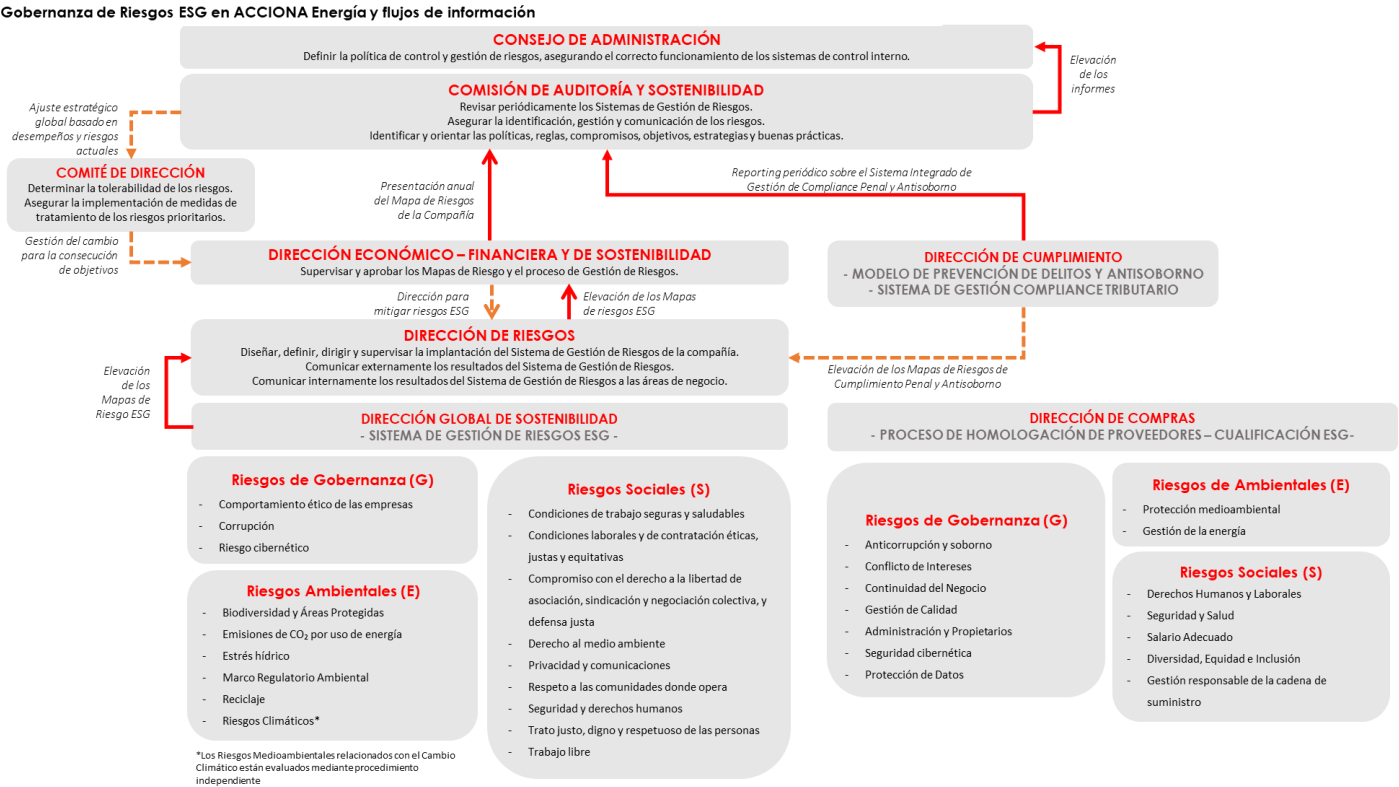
Gobernanza de Riesgos ESG en ACCIONA Energía y flujos de información

CONSEJO DE ADMINISTRACIÓN
Definir la política de control y gestión de riesgos, asegurando el correcto funcionamiento de los sistemas de control interno.

Elevación de los informes

Ajuste estratégico global basado en desempeños y riesgos actuales

COMISIÓN DE AUDITORÍA Y SOSTENIBILIDAD
Revisar periódicamente los Sistemas de Gestión de Riesgos.
Asegurar la identificación, gestión y comunicación de los riesgos.
Identificar y orientar las políticas, reglas, compromisos, objetivos, estrategias y buenas prácticas.

COMITÉ DE DIRECCIÓN
Determinar la tolerabilidad de los riesgos.
Asegurar la implementación de medidas de tratamiento de los riesgos prioritarios.

Presentación anual del Mapa de Riesgos de la Compañía

Reporting periódico sobre el Sistema Integrado de Gestión de Compliance Penal y Antisoborno

Gestión del cambio para la consecución de objetivos

DIRECCIÓN ECONÓMICO – FINANCIERA Y DE SOSTENIBILIDAD
Supervisar y aprobar los Mapas de Riesgo y el proceso de Gestión de Riesgos.

DIRECCIÓN DE CUMPLIMIENTO
- MODELO DE PREVENCIÓN DE DELITOS Y ANTISOBORNO
- SISTEMA DE GESTIÓN COMPLIANCE TRIBUTARIO

Dirección para mitigar riesgos ESG

Elevación de los Mapas de riesgos ESG

DIRECCIÓN DE RIESGOS
Diseñar, definir, dirigir y supervisar la implantación del Sistema de Gestión de Riesgos de la compañía.
Comunicar externamente los resultados del Sistema de Gestión de Riesgos.
Comunicar internamente los resultados del Sistema de Gestión de Riesgos a las áreas de negocio.

Elevación de los Mapas de Riesgo ESG

Elevación de los Mapas de Riesgos de Cumplimiento Penal y Antisoborno

DIRECCIÓN GLOBAL DE SOSTENIBILIDAD
- SISTEMA DE GESTIÓN DE RIESGOS ESG -

DIRECCIÓN DE COMPRAS
- PROCESO DE HOMOLOGACIÓN DE PROVEEDORES – CUALIFICACIÓN ESG-

Riesgos de Gobernanza (G)
- Comportamiento ético de las empresas
- Corrupción
- Riesgo cibernético

Riesgos Ambientales (E)
- Biodiversidad y Áreas Protegidas
- Emisiones de $CO_2$ por uso de energía
- Estrés hídrico
- Marco Regulatorio Ambiental
- Reciclaje
- Riesgos Climáticos*

*Los Riesgos Medioambientales relacionados con el Cambio Climático están evaluados mediante procedimiento independiente

Riesgos Sociales (S)
- Condiciones de trabajo seguras y saludables
- Condiciones laborales y de contratación éticas, justas y equitativas
- Compromiso con el derecho a la libertad de asociación, sindicación y negociación colectiva, y defensa justa
- Derecho al medio ambiente
- Privacidad y comunicaciones
- Respeto a las comunidades donde opera
- Seguridad y derechos humanos
- Trato justo, digno y respetuoso de las personas
- Trabajo libre

Riesgos de Gobernanza (G)
- Anticorrupción y soborno
- Conflicto de Intereses
- Continuidad del Negocio
- Gestión de Calidad
- Administración y Propietarios
- Seguridad cibernética
- Protección de Datos

Riesgos de Ambientales (E)
- Protección medioambiental
- Gestión de la energía

Riesgos Sociales (S)
- Derechos Humanos y Laborales
- Seguridad y Salud
- Salario Adecuado
- Diversidad, Equidad e Inclusión
- Gestión responsable de la cadena de suministro